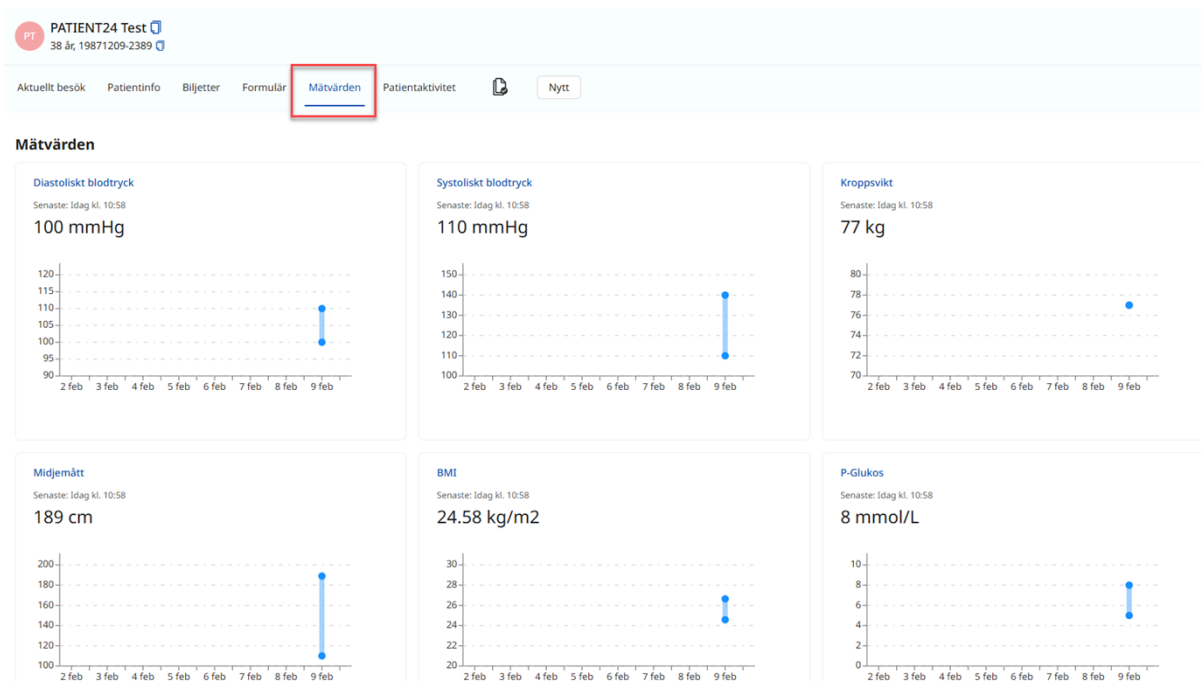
PT PATIENT24 Test
38 år, 19871209-2389

Aktuellt besök Patientinfo Biljetter Formulär Mätvärden Patientaktivitet Nytt

Mätvärden

Diastoliskt blodtryck
Senaste: Idag kl. 10:58
100 mmHg
120 115 110 105 100 95 90
2 feb 3 feb 4 feb 5 feb 6 feb 7 feb 8 feb 9 feb

Systoliskt blodtryck
Senaste: Idag kl. 10:58
110 mmHg
150 140 130 120 110 100
2 feb 3 feb 4 feb 5 feb 6 feb 7 feb 8 feb 9 feb

Kroppsvikt
Senaste: Idag kl. 10:58
77 kg
80 78 76 74 72 70
2 feb 3 feb 4 feb 5 feb 6 feb 7 feb 8 feb 9 feb

Midjemått
Senaste: Idag kl. 10:58
189 cm
200 180 160 140 120 100
2 feb 3 feb 4 feb 5 feb 6 feb 7 feb 8 feb 9 feb

BMI
Senaste: Idag kl. 10:58
24.58 kg/m2
30 28 26 24 22 20
2 feb 3 feb 4 feb 5 feb 6 feb 7 feb 8 feb 9 feb

P-Glukos
Senaste: Idag kl. 10:58
8 mmol/L
10 8 6 4 2 0
2 feb 3 feb 4 feb 5 feb 6 feb 7 feb 8 feb 9 feb